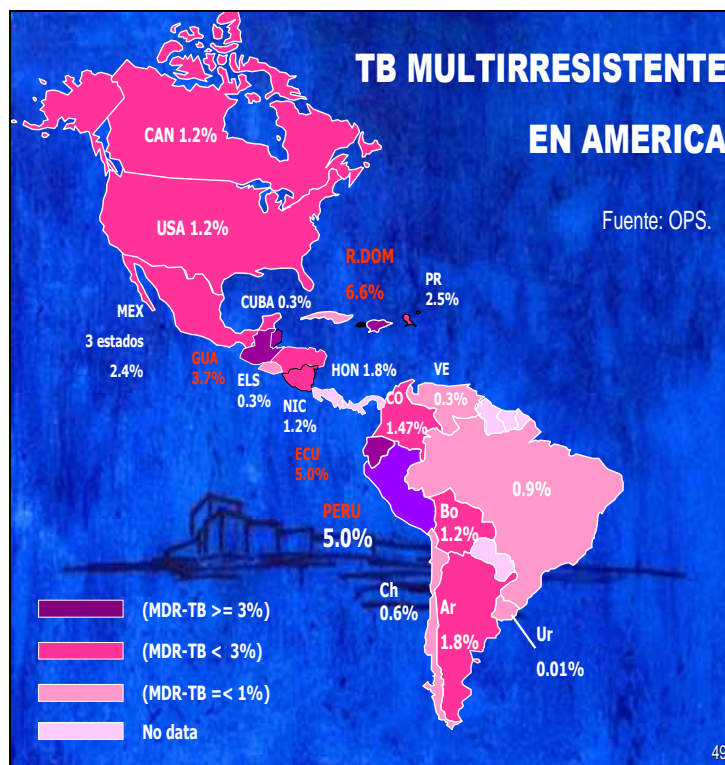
TB MULTIRRESISTENTE

EN AMERICA

Fuente: OPS.

CAN 1.2%

USA 1.2%

R.DOM

6.6%

PR

2.5%

MEX

3 estados

2.4%

CUBA 0.3%

GUA

3.7%

ELS

0.3%

HON 1.8%

VE

0.3%

NIC

1.2%

CO

1.47%

ECU

5.0%

0.9%

PERU

5.0%

Bo

1.2%

Ch

0.6%

Ar

1.8%

Ur

0.01%

(MDR-TB >= 3%)

(MDR-TB < 3%)

(MDR-TB =< 1%)

No data

49